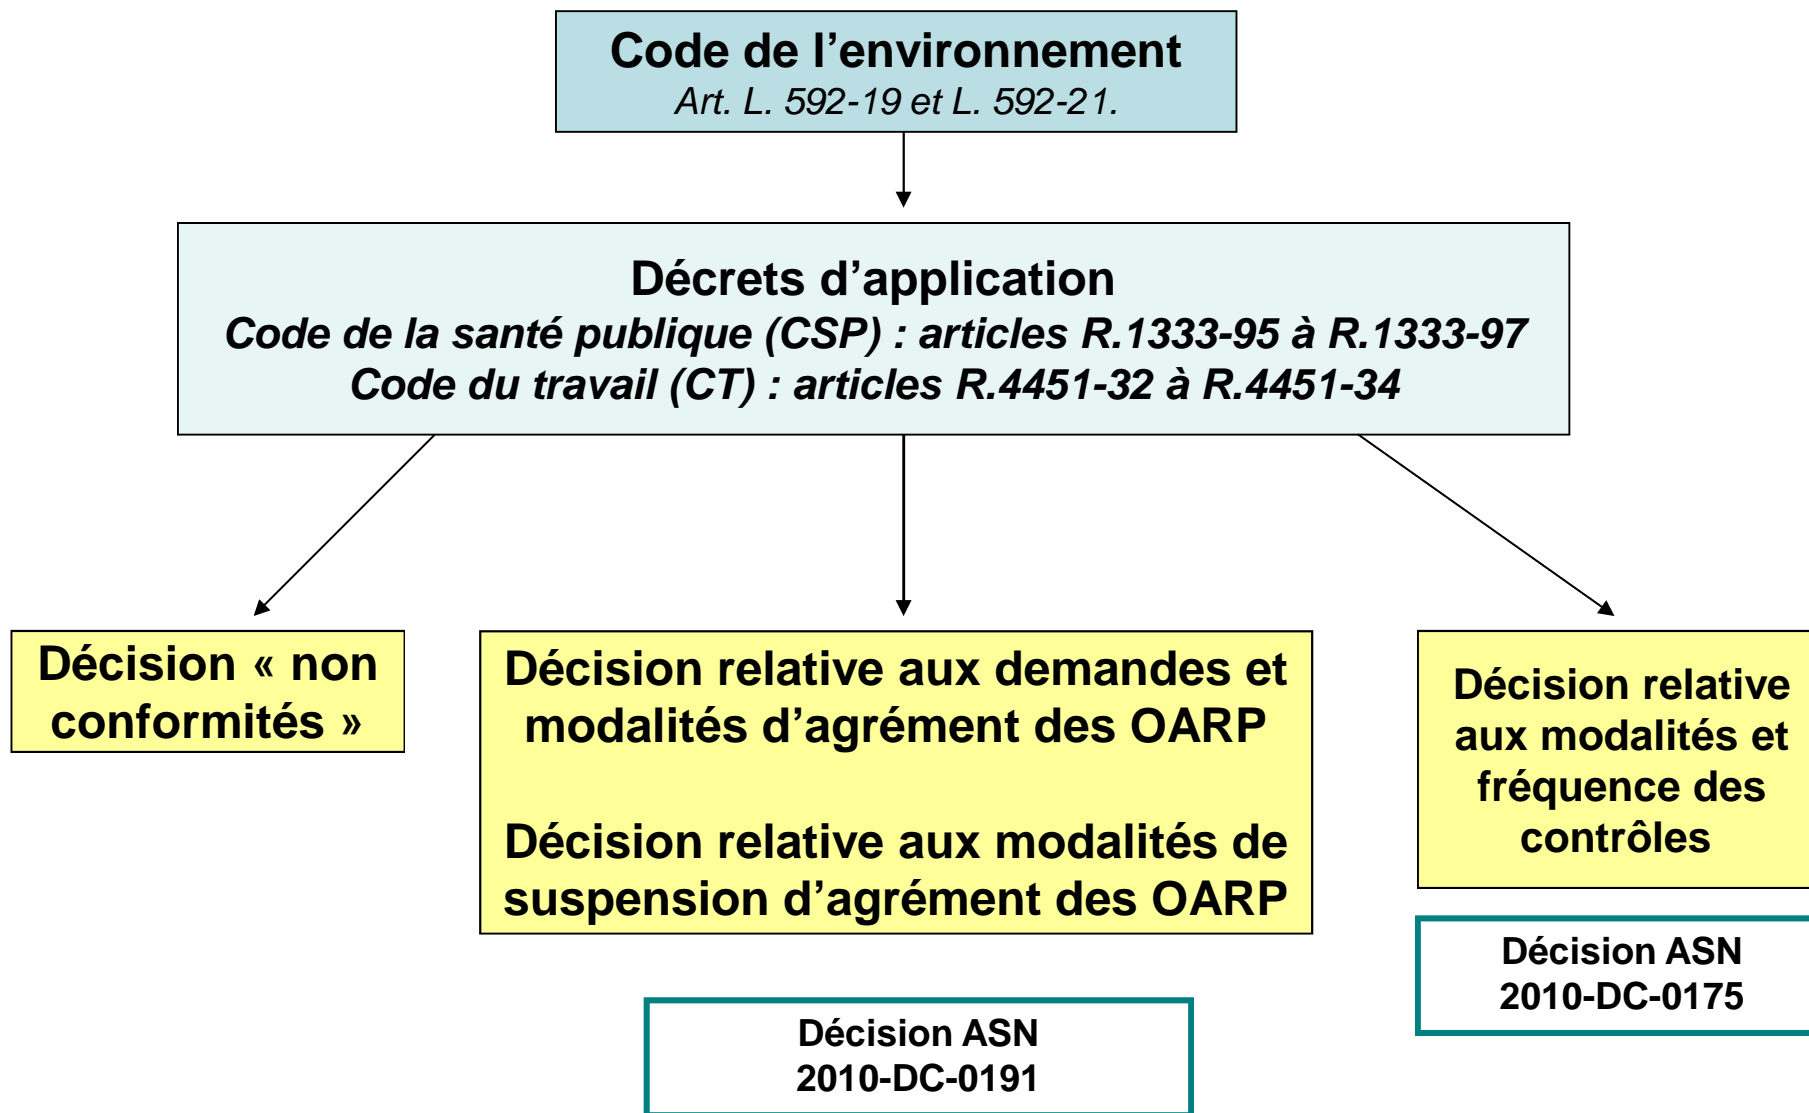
Code de l’environnement
Art. L. 592-19 et L. 592-21.

Décrets d’application
Code de la santé publique (CSP) : articles R.1333-95 à R.1333-97
Code du travail (CT) : articles R.4451-32 à R.4451-34

Décision « non conformités »

Décision relative aux demandes et modalités d’agrément des OARP

Décision relative aux modalités de suspension d’agrément des OARP

Décision relative aux modalités et fréquence des contrôles

Décision ASN 2010-DC-0175

Décision ASN 2010-DC-0191